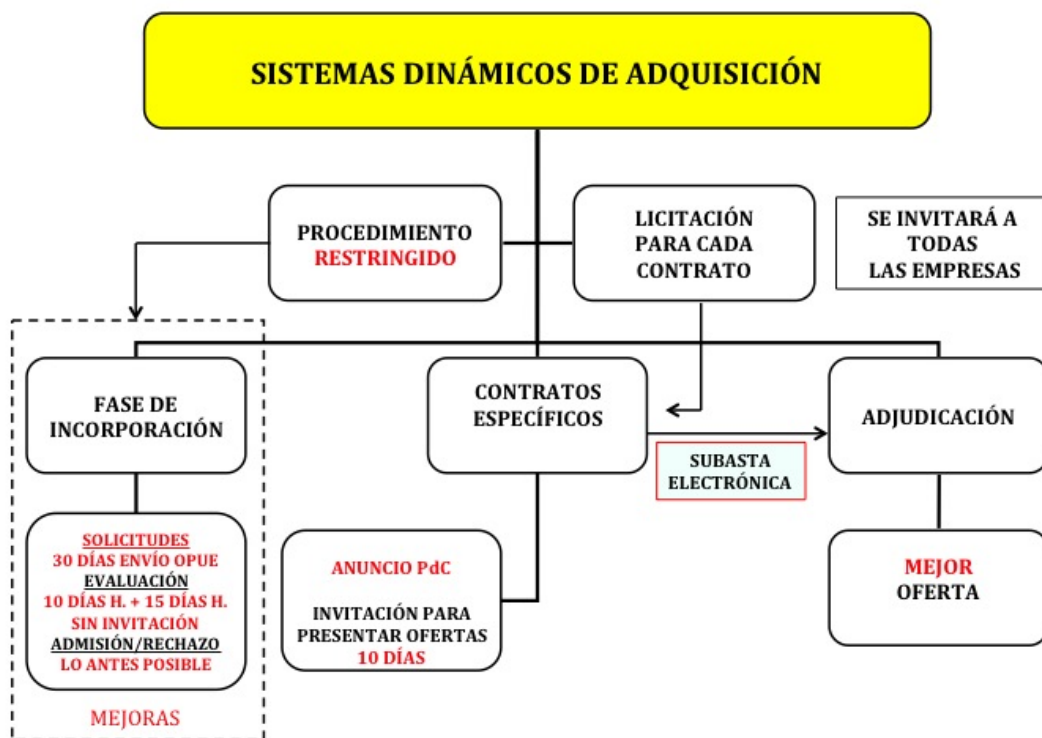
SISTEMAS DINÁMICOS DE ADQUISICIÓN

PROCEDIMIENTO RESTRINGIDO

LICITACIÓN PARA CADA CONTRATO

SE INVITARÁ A TODAS LAS EMPRESAS

FASE DE INCORPORACIÓN

CONTRATOS ESPECÍFICOS

ADJUDICACIÓN

SUBASTA ELECTRÓNICA

SOLICITUDES
30 DÍAS ENVÍO OPUE
EVALUACIÓN
10 DÍAS H. + 15 DÍAS H.
SIN INVITACIÓN
ADMISIÓN/RECHAZO
LO ANTES POSIBLE

MEJORAS

ANUNCIO PdC

INVITACIÓN PARA PRESENTAR OFERTAS
10 DÍAS

MEJOR OFERTA